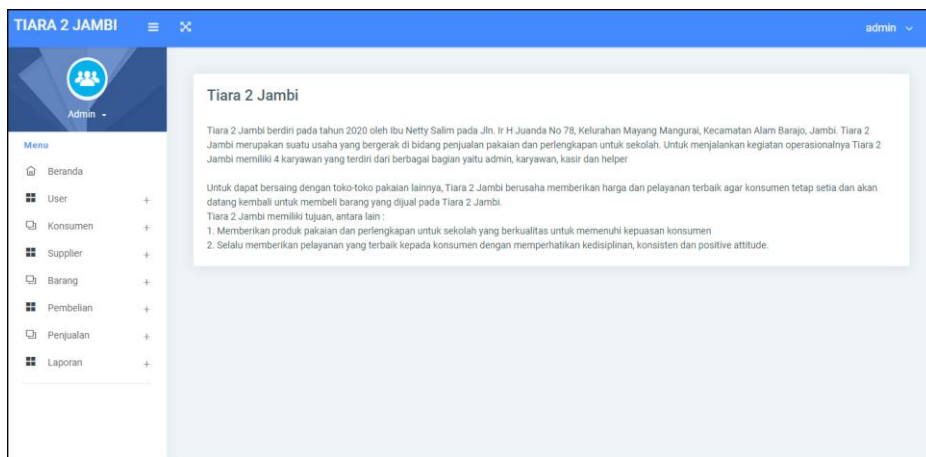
TIARA 2 JAMBI

admin

Admin

Menu

Beranda

User +

Konsumen +

Supplier +

Barang +

Pembelian +

Penjualan +

Laporan +

Tiara 2 Jambi

Tiara 2 Jambi berdiri pada tahun 2020 oleh Ibu Netty Salim pada Jln. Ir H Juanda No 78, Kelurahan Mayang Mangurai, Kecamatan Alam Barajo, Jambi. Tiara 2 Jambi merupakan suatu usaha yang bergerak di bidang penjualan pakaian dan perlengkapan untuk sekolah. Untuk menjalankan kegiatan operasionalnya Tiara 2 Jambi memiliki 4 karyawan yang terdiri dari berbagai bagian yaitu admin, karyawan, kasir dan helper

Untuk dapat bersaing dengan toko-toko pakaian lainnya, Tiara 2 Jambi berusaha memberikan harga dan pelayanan terbaik agar konsumen tetap setia dan akan datang kembali untuk membeli barang yang dijual pada Tiara 2 Jambi.
Tiara 2 Jambi memiliki tujuan, antara lain :
1. Memberikan produk pakaian dan perlengkapan untuk sekolah yang berkualitas untuk memenuhi kepuasan konsumen
2. Selalu memberikan pelayanan yang terbaik kepada konsumen dengan memperhatikan kedisiplinan, konsisten dan positive attitude.